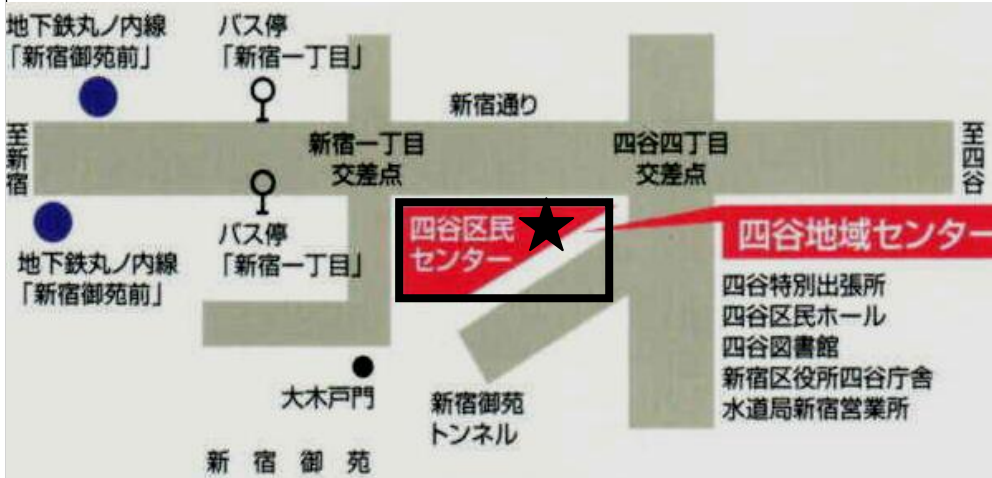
地下鉄丸ノ内線
「新宿御苑前」

バス停
「新宿一丁目」

新宿通り

至
新
宿

新宿一丁目
交差点

四谷四丁目
交差点

至
四
谷

バス停
「新宿一丁目」

地下鉄丸ノ内線
「新宿御苑前」

四谷区民
センター

四谷地域センター

四谷特別出張所
四谷区民ホール
四谷図書館
新宿区役所四谷庁舎
水道局新宿営業所

大木戸門

新宿御苑
トンネル

新　宿　御　苑